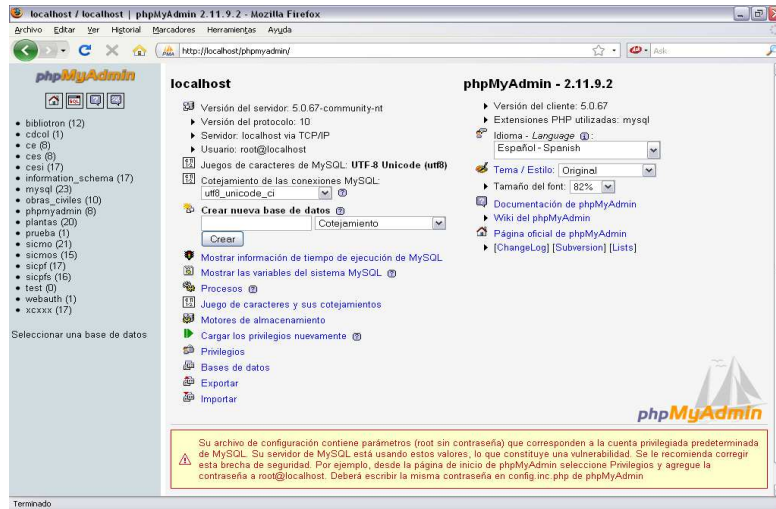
localhost / localhost | phpMyAdmin 2.11.9.2 - Mozilla Firefox

Archivo Editar Ver Historial Marcadores Herramientas Ayuda

http://localhost/phpmyadmin/

Ask

phpMyAdmin

- bibliotron (12)
- cdcol (1)
- ce (8)
- ces (8)
- cesi (17)
- information_schema (17)
- mysql (23)
- obras_civiles (10)
- phpmyadmin (8)
- plantas (20)
- prueba (1)
- sicmo (21)
- sicmos (15)
- sicpf (17)
- sicpfs (16)
- test (0)
- webauth (1)
- xcxxx (17)

Seleccionar una base de datos

localhost

Versión del servidor: 5.0.67-community-nt
Versión del protocolo: 10
Servidor: localhost via TCP/IP
Usuario: root@localhost

Juegos de caracteres de MySQL: UTF-8 Unicode (utf8)

Cotejamiento de las conexiones MySQL: utf8_unicode_ci

Crear nueva base de datos

Cotejamiento

Crear

Mostrar información de tiempo de ejecución de MySQL
Mostrar las variables del sistema MySQL
Procesos
Juego de caracteres y sus cotejamientos
Motores de almacenamiento
Cargar los privilegios nuevamente
Privilegios
Bases de datos
Exportar
Importar

phpMyAdmin - 2.11.9.2

Versión del cliente: 5.0.67
Extensiones PHP utilizadas: mysql

Idioma - Language
Español - Spanish

Tema / Estilo: Original
Tamaño del font: 82%

Documentación de phpMyAdmin
Wiki del phpMyAdmin
Página oficial de phpMyAdmin
[ChangeLog] [Subversion] [Lists]

phpMyAdmin

Su archivo de configuración contiene parámetros (root sin contraseña) que corresponden a la cuenta privilegiada predeterminada de MySQL. Su servidor de MySQL está usando estos valores, lo que constituye una vulnerabilidad. Se le recomienda corregir esta brecha de seguridad. Por ejemplo, desde la página de inicio de phpMyAdmin seleccione Privilegios y agregue la contraseña a root@localhost. Deberá escribir la misma contraseña en config.inc.php de phpMyAdmin

Terminado